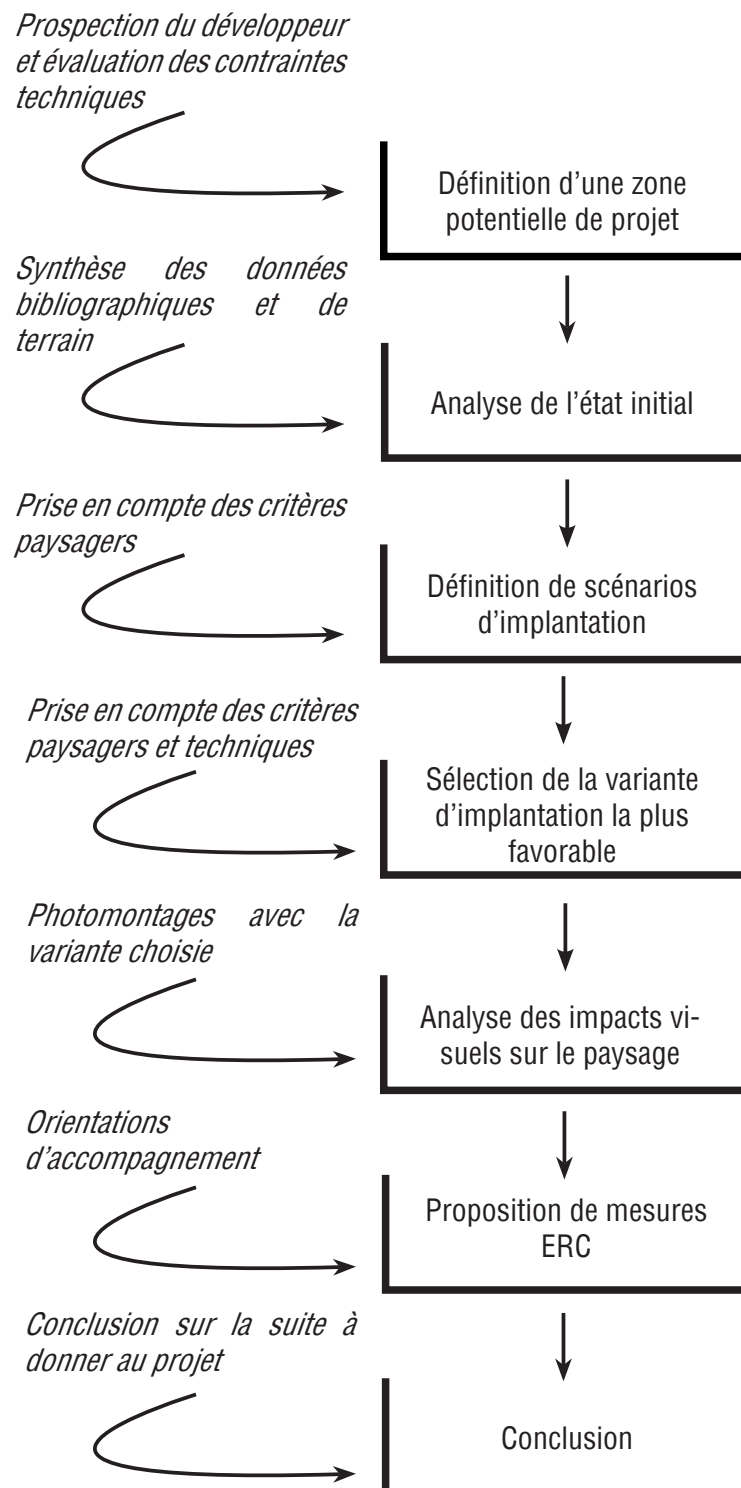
Prospection du développeur et évaluation des contraintes techniques

Définition d'une zone potentielle de projet

Synthèse des données bibliographiques et de terrain

Analyse de l'état initial

Prise en compte des critères paysagers

Définition de scénarios d'implantation

Prise en compte des critères paysagers et techniques

Sélection de la variante d'implantation la plus favorable

Photomontages avec la variante choisie

Analyse des impacts visuels sur le paysage

Orientations d'accompagnement

Proposition de mesures ERC

Conclusion sur la suite à donner au projet

Conclusion